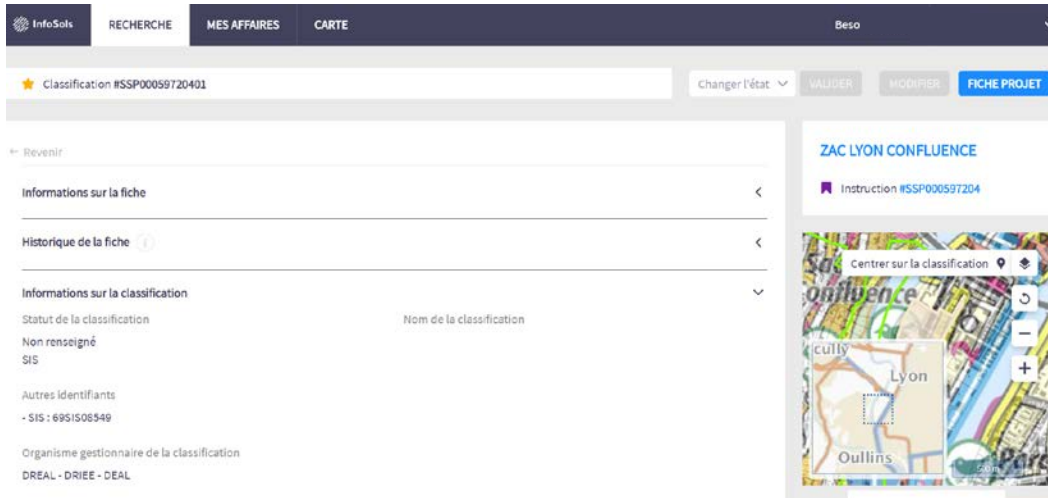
InfoSols RECHERCHE MES AFFAIRES CARTE Beso

Classification #SSP00059720401

Changer l'état VALIDER MODIFIER FICHE PROJET

← Revenir

Informations sur la fiche

Historique de la fiche

Informations sur la classification

Statut de la classification

Non renseigné

SIS

Nom de la classification

Autres identifiants

- SIS : 69SIS08549

Organisme gestionnaire de la classification

DREAL - DRIEE - DEAL

ZAC LYON CONFLUENCE

Instruction #SSP000597204

Centrer sur la classification

Confluence

cully

Lyon

Oullins